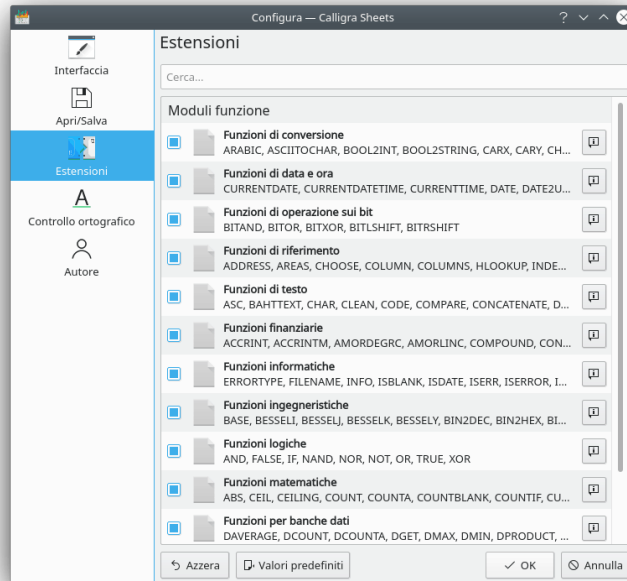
Configura — Calligra Sheets

Interfaccia

Apri/Salva

Estensioni

Controllo ortografico

Autore

Estensioni

Cerca...

Moduli funzione

Funzioni di conversione
ARABIC, ASCIITOCHAR, BOOL2INT, BOOL2STRING, CARX, CARY, CH...

Funzioni di data e ora
CURRENTDATE, CURRENTDATETIME, CURRENTTIME, DATE, DATE2U...

Funzioni di operazione sui bit
BITAND, BITOR, BITXOR, BITLSHIFT, BITRSHIFT

Funzioni di riferimento
ADDRESS, AREAS, CHOOSE, COLUMN, COLUMNS, HLOOKUP, INDE...

Funzioni di testo
ASC, BAHTTEXT, CHAR, CLEAN, CODE, COMPARE, CONCATENATE, D...

Funzioni finanziarie
ACCRINT, ACCRINTM, AMORDEGRC, AMORLINC, COMPOUND, CON...

Funzioni informatiche
ERRORTYPE, FILENAME, INFO, ISBLANK, ISDATE, ISERR, ISERROR, I...

Funzioni ingegneristiche
BASE, BESSELI, BESSELJ, BESSELK, BESSELY, BIN2DEC, BIN2HEX, BI...

Funzioni logiche
AND, FALSE, IF, NAND, NOR, NOT, OR, TRUE, XOR

Funzioni matematiche
ABS, CEIL, CEILING, COUNT, COUNTA, COUNTBLANK, COUNTIF, CU...

Funzioni per banche dati
DAVERAGE, DCOUNT, DCOUNTA, DGET, DMAX, DMIN, DPRODUCT, ...

Azzera

Valori predefiniti

OK

Annulla